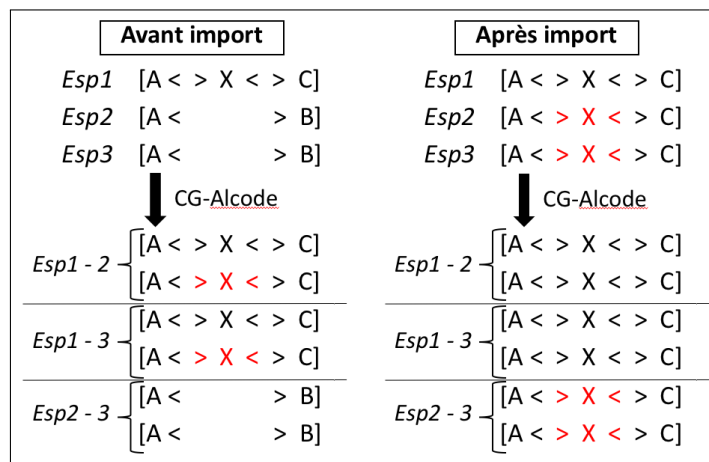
Avant import

Esp1 [A < > X < > C]
Esp2 [A < > B]
Esp3 [A < > B]

CG-Alcode

Esp1 - 2 [A < > X < > C]
[A < > X < > C]

Esp1 - 3 [A < > X < > C]
[A < > X < > C]

Esp2 - 3 [A < > B]
[A < > B]

Après import

Esp1 [A < > X < > C]
Esp2 [A < > X < > C]
Esp3 [A < > X < > C]

CG-Alcode

Esp1 - 2 [A < > X < > C]
[A < > X < > C]

Esp1 - 3 [A < > X < > C]
[A < > X < > C]

Esp2 - 3 [A < > X < > C]
[A < > X < > C]